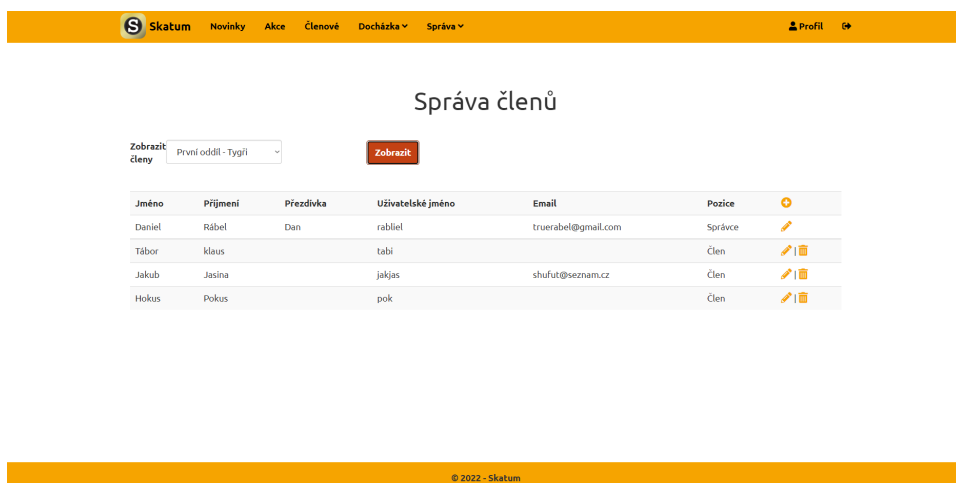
Skatum Novinky Akce Členové Docházka Správa

Profil

Správa členů

Zobrazit členy První oddíl - Tygři

Zobrazit

| Jméno | Příjmení | Přezdívka | Uživatelské jméno | Email | Pozice | |
|---|---|---|---|---|---|---|
| Daniel | Rábel | Dan | rabliel | truerabel@gmail.com | Správce | |
| Tábor | klaus | | tabi | | Člen | \| |
| Jakub | Jasina | | jakjas | shufut@seznam.cz | Člen | \| |
| Hokus | Pokus | | pok | | Člen | \| |

© 2022 - Skatum